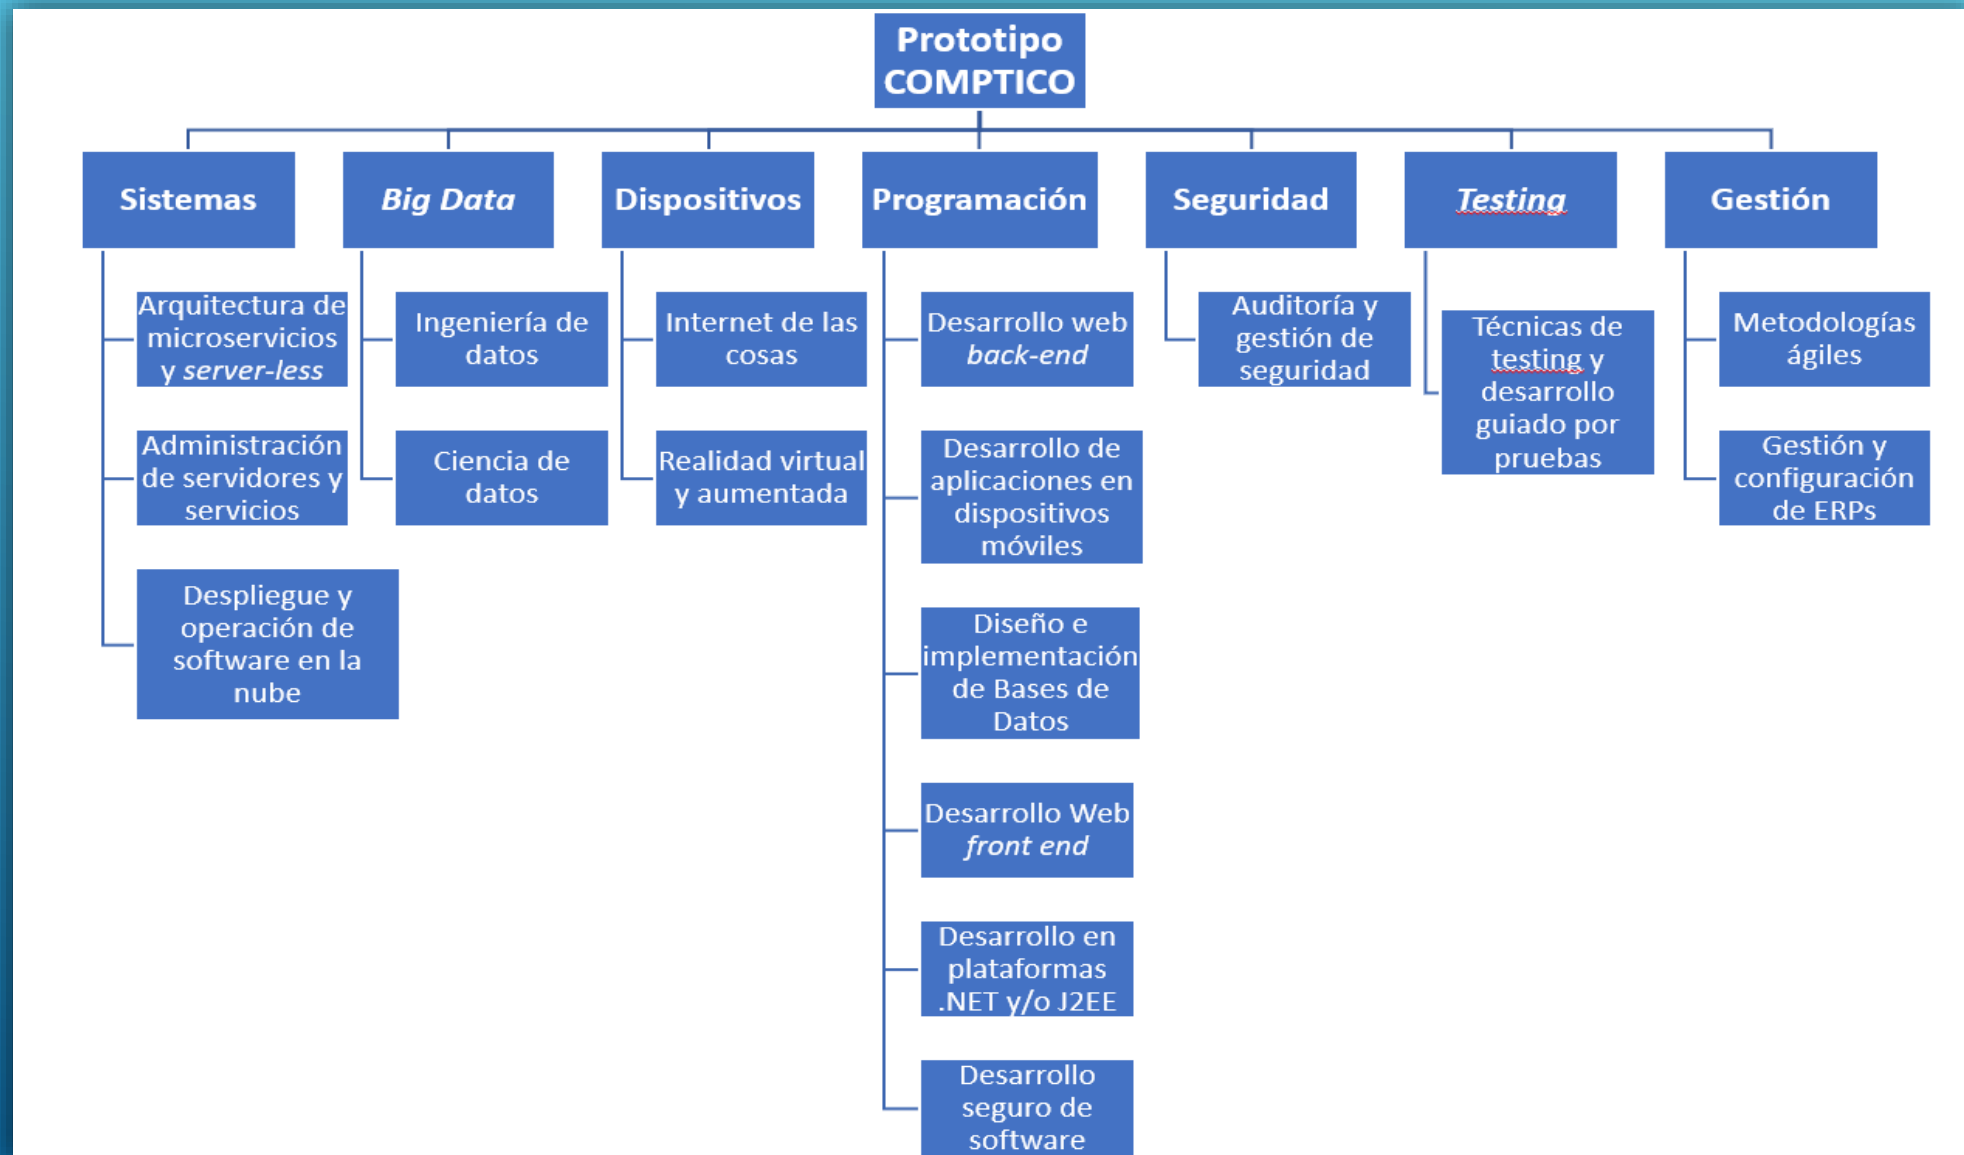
Prototipo COMPTICO

Sistemas

Arquitectura de microservicios y server-less

Administración de servidores y servicios

Despliegue y operación de software en la nube

Big Data

Ingeniería de datos

Ciencia de datos

Dispositivos

Internet de las cosas

Realidad virtual y aumentada

Programación

Desarrollo web back-end

Desarrollo de aplicaciones en dispositivos móviles

Diseño e implementación de Bases de Datos

Desarrollo Web front end

Desarrollo en plataformas .NET y/o J2EE

Desarrollo seguro de software

Seguridad

Auditoría y gestión de seguridad

Testing

Técnicas de testing y desarrollo guiado por pruebas

Gestión

Metodologías ágiles

Gestión y configuración de ERPs